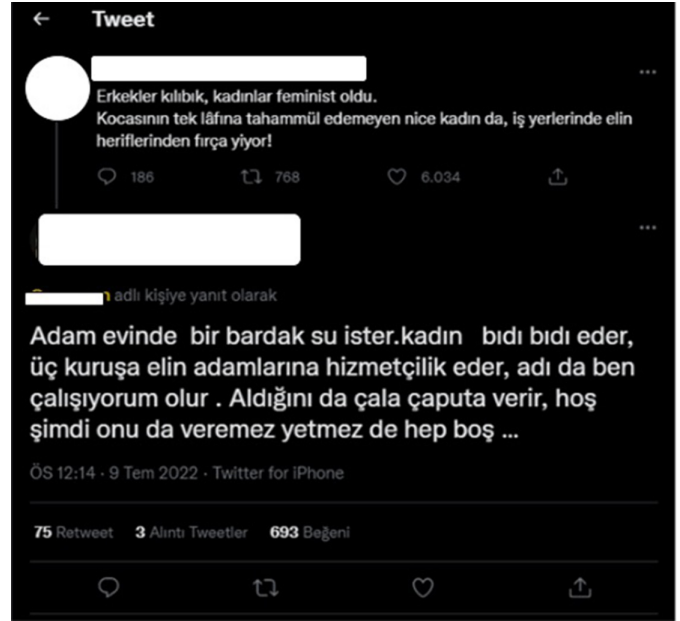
Tweet

Erkekler kılıbık, kadınlar feminist oldu.
Kocasının tek lâfına tahammül edemeyen nice kadın da, iş yerlerinde elin heriflerinden fırça yiyor!

186 768 6.034

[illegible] adlı kişiye yanıt olarak

Adam evinde bir bardak su ister.kadın bıdı bıdı eder, üç kuruşa elin adamlarına hizmetçilik eder, adı da ben çalışıyorum olur . Aldığını da çala çaputa verir, hoş şimdi onu da veremez yetmez de hep boş ...

ÖS 12:14 · 9 Tem 2022 · Twitter for iPhone

75 Retweet 3 Alıntı Tweetler 693 Beğeni